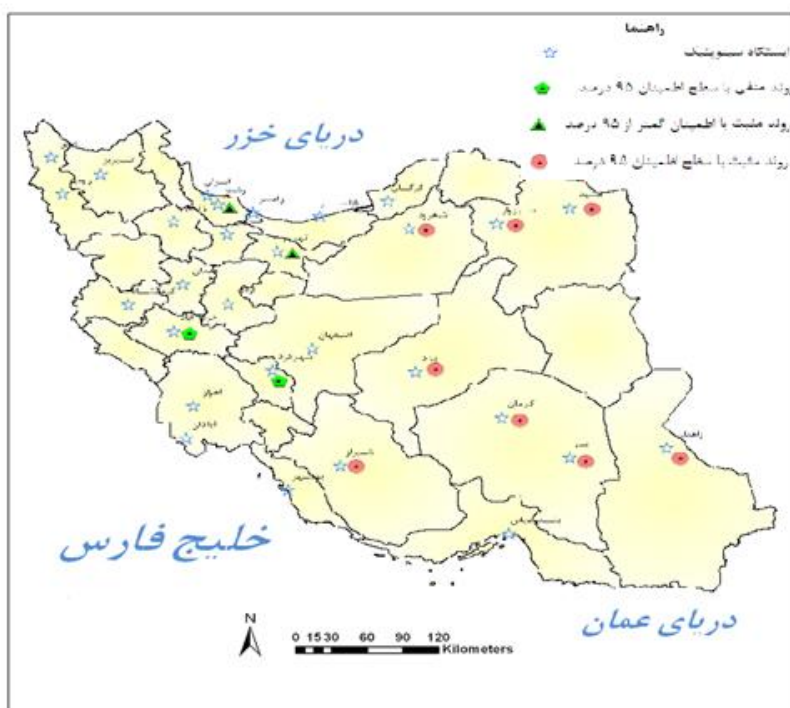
راهنما

ایستگاه سینوپتیک

روند منفی با سطح اطمینان ۹۵ درصد

روند مثبت با اطمینان کمتر از ۹۵ درصد

روند مثبت با سطح اطمینان ۹۵ درصد

دریای خزر

خلیج فارس

دریای عمان

N

0 15 30 60 90 120 Kilometers

کرمان

زاهدان

یزد

اصفهان

اهواز

شیراز

شاهرود

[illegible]